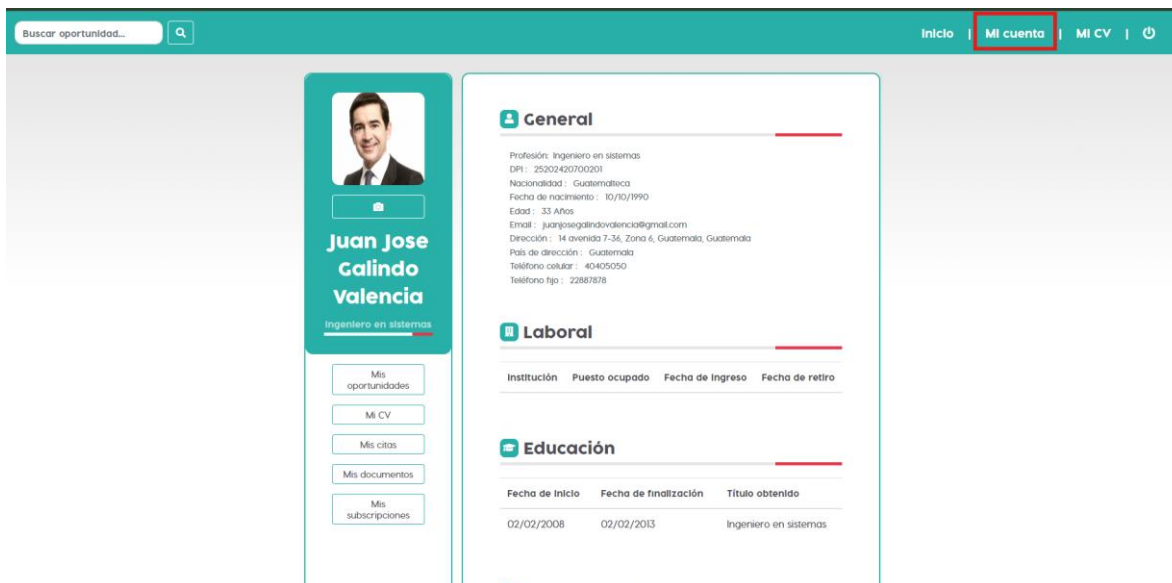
Buscar oportunidad...

Inicio | Mi cuenta | Mi CV |

Juan Jose Galindo Valencia

Ingeniero en sistemas

Mis oportunidades

Mi CV

Mis citas

Mis documentos

Mis subscripciones

General

Profesión: Ingeniero en sistemas
DPI : 25202420700201
Nacionalidad : Guatemalteca
Fecha de nacimiento : 10/10/1990
Edad : 33 Años
Email : juanjosegalindovalencia@gmail.com
Dirección : 14 avenida 7-36, Zona 6, Guatemala, Guatemala
País de dirección : Guatemala
Teléfono celular : 40405050
Teléfono fijo : 22887878

Laboral

| Institución | Puesto ocupado | Fecha de ingreso | Fecha de retiro |
|---|---|---|---|

Educación

| Fecha de inicio | Fecha de finalización | Título obtenido |
|---|---|---|
| 02/02/2008 | 02/02/2013 | Ingeniero en sistemas |